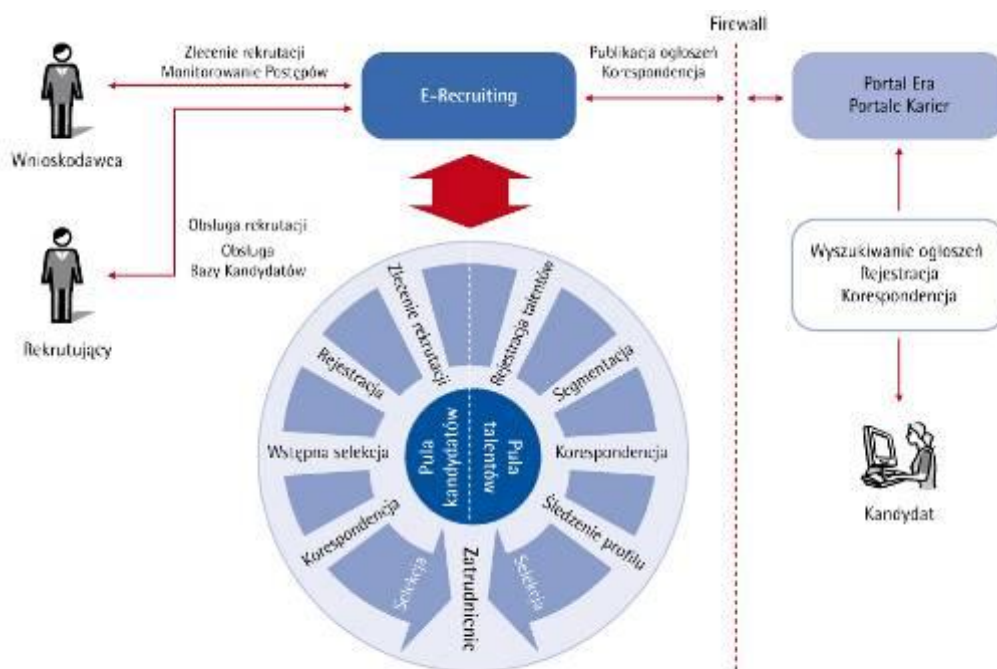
Firewall

Zlecenie rekrutacji
Monitorowanie Postępów

E-Recruiting

Publikacja ogłoszeń
Korespondencja

Portal Era
Portale Karier

Wnioskodawca

Obsługa rekrutacji
Obsługa
Bazy Kandydatów

Wyszukiwanie ogłoszeń
Rejestracja
Korespondencja

Rekrutujący

Zlecenie rekrutacji

Rejestracja talentów

Rejestracja

Segmentacja

Pula kandydatów

Pula talentów

Wstępna selekcja

Korespondencja

Korespondencja

Śledzenie profilu

Selekcja

Zatrudnienie

Selekcja

Kandydat